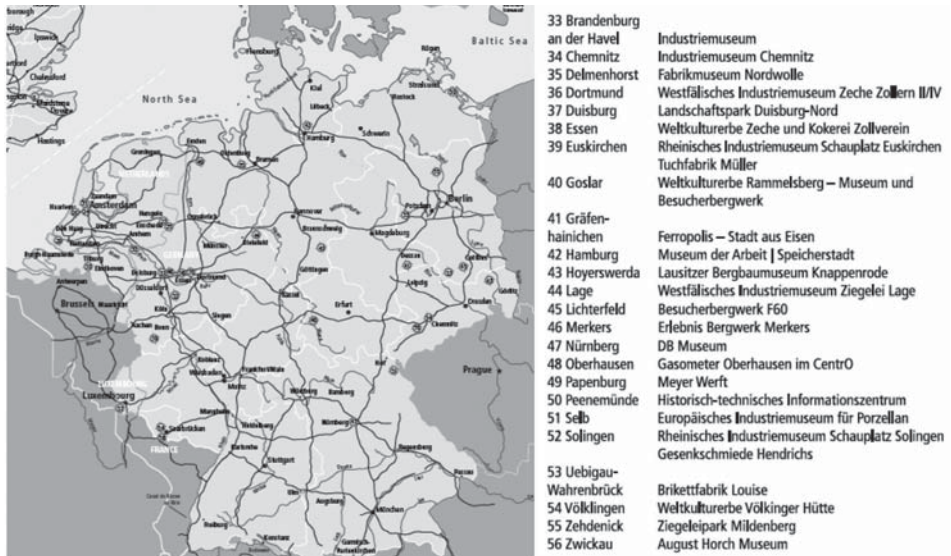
Baltic Sea

North Sea

Hamburg

Kiel

Lübeck

Rostock

Schwerin

Bremen

Hannover

Berlin

Potsdam

Magdeburg

Amsterdam

NETHERLANDS

Brussels

Luxembourg

LUXEMBOURG

FRANCE

Prague

Dortmund

Essen

Düsseldorf

Köln

Bonn

Kassel

Göttingen

Erfurt

Leipzig

Dresden

Chemnitz

Frankfurt/Main

Mainz

Mannheim

Saarbrücken

Karlsruhe

Stuttgart

Würzburg

Nürnberg

Bamberg

Regensburg

Augsburg

München

Passau

Freiburg

Konstanz

Kiel

Rügen

Stralsund

33 Brandenburg an der Havel Industriemuseum
34 Chemnitz Industriemuseum Chemnitz
35 Delmenhorst Fabrikmuseum Nordwolle
36 Dortmund Westfälisches Industriemuseum Zeche Zollern II/IV
37 Duisburg Landschaftspark Duisburg-Nord
38 Essen Weltkulturerbe Zeche und Kokerei Zollverein
39 Euskirchen Rheinisches Industriemuseum Schauplatz Euskirchen Tuchfabrik Müller
40 Goslar Weltkulturerbe Rammelsberg – Museum und Besucherbergwerk
41 Gräfenhainichen Ferropolis – Stadt aus Eisen
42 Hamburg Museum der Arbeit | Speicherstadt
43 Hoyerswerda Lausitzer Bergbaumuseum Knappenrode
44 Lage Westfälisches Industriemuseum Ziegelei Lage
45 Lichterfeld Besucherbergwerk F60
46 Merkers Erlebnis Bergwerk Merkers
47 Nürnberg DB Museum
48 Oberhausen Gasometer Oberhausen im CentrO
49 Papenburg Meyer Werft
50 Peenemünde Historisch-technisches Informationszentrum
51 Selb Europäisches Industriemuseum für Porzellan
52 Solingen Rheinisches Industriemuseum Schauplatz Solingen Gesenkschmiede Hendrichs
53 Uebigau-Wahrenbrück Brikettfabrik Louise
54 Völklingen Weltkulturerbe Völkinger Hütte
55 Zehdenick Ziegeleipark Mildenberg
56 Zwickau August Horch Museum